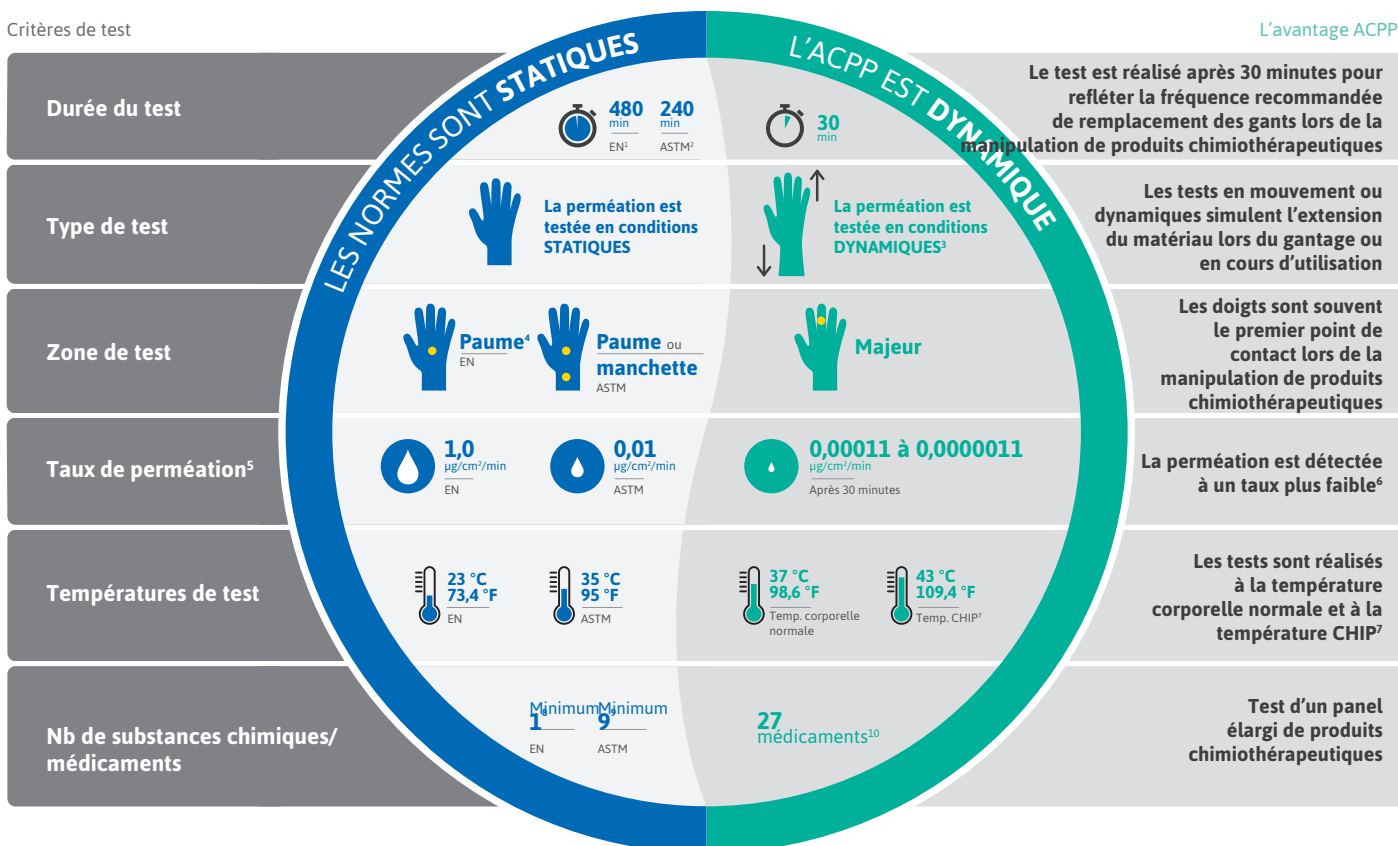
Critères de test

L'avantage ACPP

LES NORMES SONT STATIQUES

L'ACPP EST DYNAMIQUE

Durée du test

480 min EN¹

240 min ASTM²

30 min

Le test est réalisé après 30 minutes pour refléter la fréquence recommandée de remplacement des gants lors de la manipulation de produits chimiothérapeutiques

Type de test

La perméation est testée en conditions STATIQUES

La perméation est testée en conditions DYNAMIQUES³

Les tests en mouvement ou dynamiques simulent l'extension du matériau lors du gantage ou en cours d'utilisation

Zone de test

Paume⁴ EN

Paume ou manchette ASTM

Majeur

Les doigts sont souvent le premier point de contact lors de la manipulation de produits chimiothérapeutiques

Taux de perméation⁵

1,0 µg/cm²/min EN

0,01 µg/cm²/min ASTM

0,00011 à 0,0000011 µg/cm²/min Après 30 minutes

La perméation est détectée à un taux plus faible⁶

Températures de test

23 °C 73,4 °F EN

35 °C 95 °F ASTM

37 °C 98,6 °F Temp. corporelle normale

43 °C 109,4 °F Temp. CHIP⁷

Les tests sont réalisés à la température corporelle normale et à la température CHIP⁷

Nb de substances chimiques/ médicaments

Minimum 1⁸ EN

Minimum 9⁹ ASTM

27 médicaments¹⁰

Test d'un panel élargi de produits chimiothérapeutiques